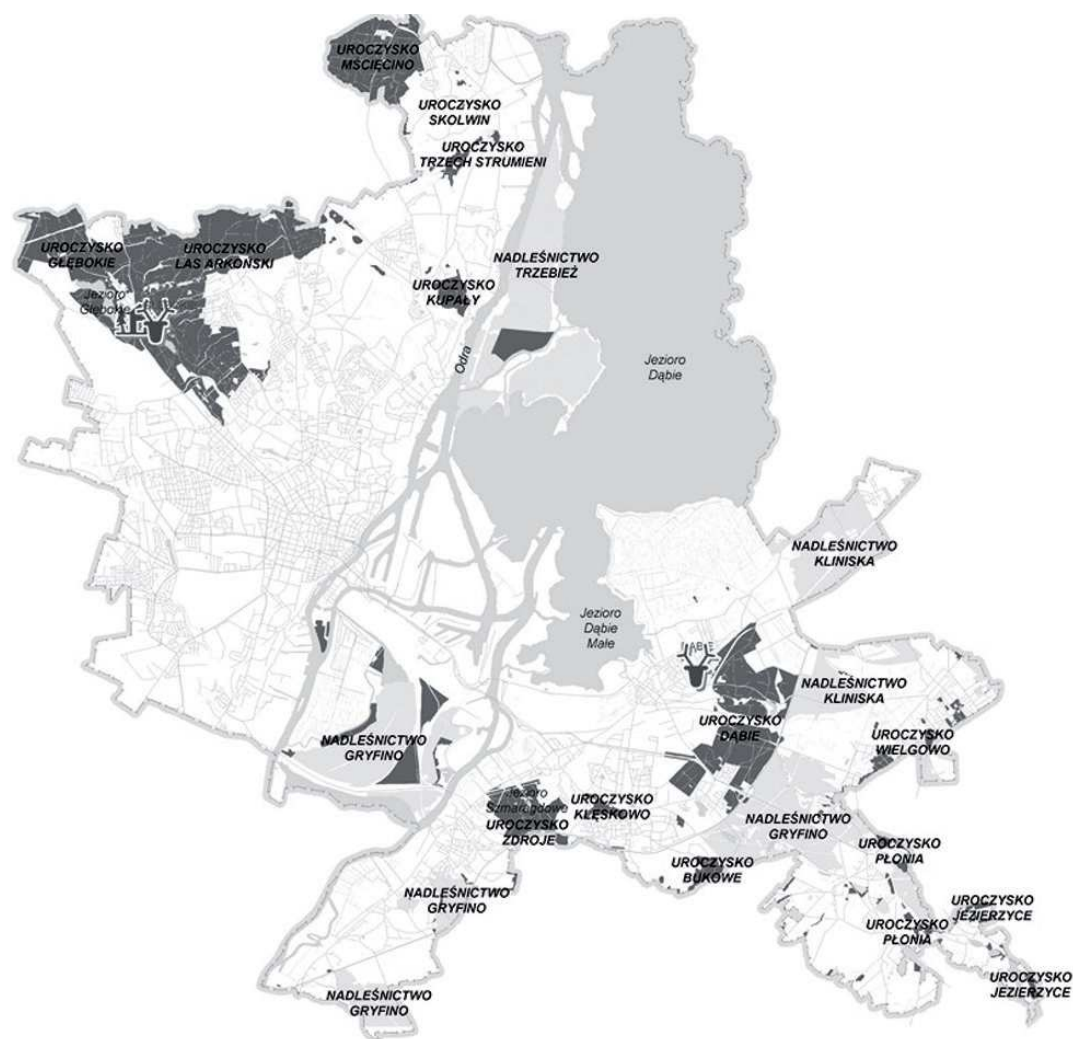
UROCZYSKO MŚCIĘCINO

UROCZYSKO SKOLWIN

UROCZYSKO TRZECH STRUMIENI

UROCZYSKO GŁĘBOKIE

UROCZYSKO LAS ARKOŃSKI

Jezioro Głębokie

NADLEŚNICTWO TRZEBIEŻ

UROCZYSKO KUPAŁY

Odra

Jezioro Dąbie

NADLEŚNICTWO KLINISKA

Jezioro Dąbie Małe

NADLEŚNICTWO KLINISKA

UROCZYSKO DĄBIE

UROCZYSKO WIELGOWO

NADLEŚNICTWO GRYFINO

Jezioro Szmaragdowe

UROCZYSKO KLĘSKOWO

UROCZYSKO ZDROJE

NADLEŚNICTWO GRYFINO

UROCZYSKO PŁONIA

UROCZYSKO BUKOWE

NADLEŚNICTWO GRYFINO

UROCZYSKO JEZIERZYCE

UROCZYSKO PŁONIA

UROCZYSKO JEZIERZYCE

NADLEŚNICTWO GRYFINO